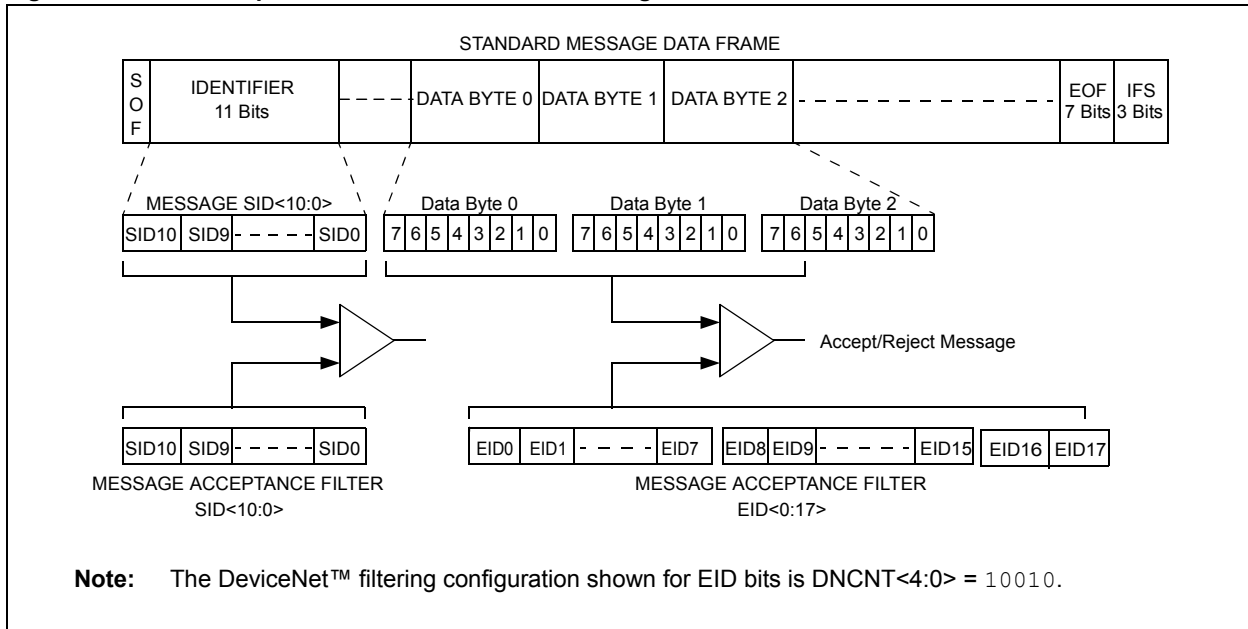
STANDARD MESSAGE DATA FRAME

S O F

IDENTIFIER 11 Bits

DATA BYTE 0

DATA BYTE 1

DATA BYTE 2

EOF 7 Bits

IFS 3 Bits

MESSAGE SID<10:0>

SID10 SID9 SID0

Data Byte 0

7 6 5 4 3 2 1 0

Data Byte 1

7 6 5 4 3 2 1 0

Data Byte 2

7 6 5 4 3 2 1 0

Accept/Reject Message

SID10 SID9 SID0

MESSAGE ACCEPTANCE FILTER SID<10:0>

EID0 EID1 EID7 EID8 EID9 EID15 EID16 EID17

MESSAGE ACCEPTANCE FILTER EID<0:17>

**Note:** The DeviceNet™ filtering configuration shown for EID bits is DNCNT<4:0> = 10010.